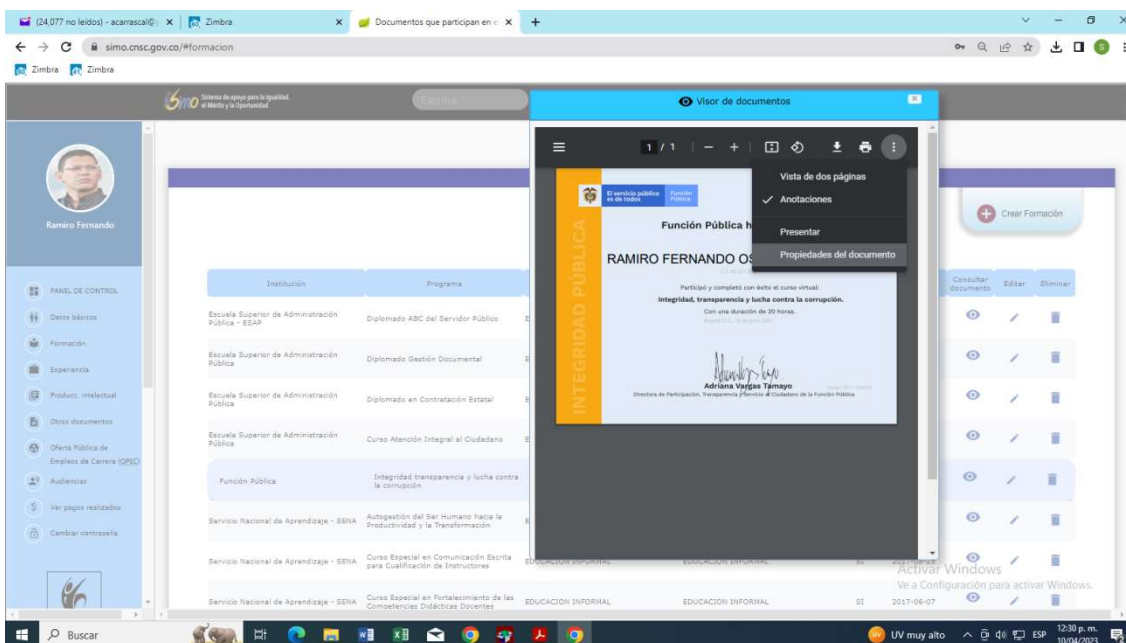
(24,077 no leídos) - acarrascal@ | Zimbra | Documentos que participan en | +

simo.cnsc.gov.co/#formacion

Zimbra Zimbra

Simo Sistema de apoyo para la Igualdad, el Mérito y la Oportunidad

Visor de documentos

1 / 1

Vista de dos páginas
Anotaciones
Presentar
Propiedades del documento

Ramiro Fernando

PANEL DE CONTROL
Datos básicos
Formación
Experiencia
Produc. intelectual
Otros documentos
Oferta Pública de Empleos de Carrera (OPEC)
Audiencias
Ver pagos realizados
Cambiar contraseña

Crear Formación

| Institución | Programa | | | | | Consultar documento | Editar | Eliminar |
|---|---|---|---|---|---|---|---|---|
| Escuela Superior de Administración Pública - ESAP | Diplomado ABC del Servidor Público | E | | | | | | |
| Escuela Superior de Administración Pública | Diplomado Gestión Documental | E | | | | | | |
| Escuela Superior de Administración Pública | Diplomado en Contratación Estatal | E | | | | | | |
| Escuela Superior de Administración Pública | Curso Atención Integral al Ciudadano | E | | | | | | |
| Función Pública | Integridad transparencia y lucha contra la corrupción | | | | | | | |
| Servicio Nacional de Aprendizaje - SENA | Autogestión del Ser Humano hacia la Productividad y la Transformación | E | | | | | | |
| Servicio Nacional de Aprendizaje - SENA | Curso Especial en Comunicación Escrita para Cualificación de Instructores | EDUCACION INFORMAL | EDUCACION INFORMAL | SI | 2017-06-23 | | | |
| Servicio Nacional de Aprendizaje - SENA | Curso Especial en Fortalecimiento de las Competencias Didácticas Docentes | EDUCACION INFORMAL | EDUCACION INFORMAL | SI | 2017-06-07 | | | |

El servicio público es de todos | Función Pública

INTEGRIDAD PÚBLICA

Función Pública h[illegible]

RAMIRO FERNANDO OS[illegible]

Participó y completó con éxito el curso virtual:
Integridad, transparencia y lucha contra la corrupción.
Con una duración de 20 horas.

Adriana Vargas Tamayo
Directora de Participación, Transparencia y Servicio al Ciudadano de la Función Pública

Activar Windows
Ve a Configuración para activar Windows.

Buscar

UV muy alto ESP 12:30 p. m. 10/04/2023